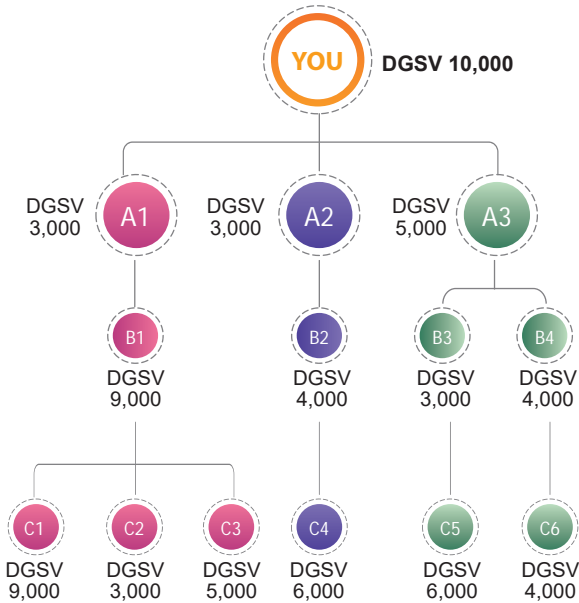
YOU
DGSV 10,000

DGSV 3,000
A1

DGSV 3,000
A2

DGSV 5,000
A3

B1
DGSV 9,000

B2
DGSV 4,000

B3
DGSV 3,000

B4
DGSV 4,000

C1
DGSV 9,000

C2
DGSV 3,000

C3
DGSV 5,000

C4
DGSV 6,000

C5
DGSV 6,000

C6
DGSV 4,000